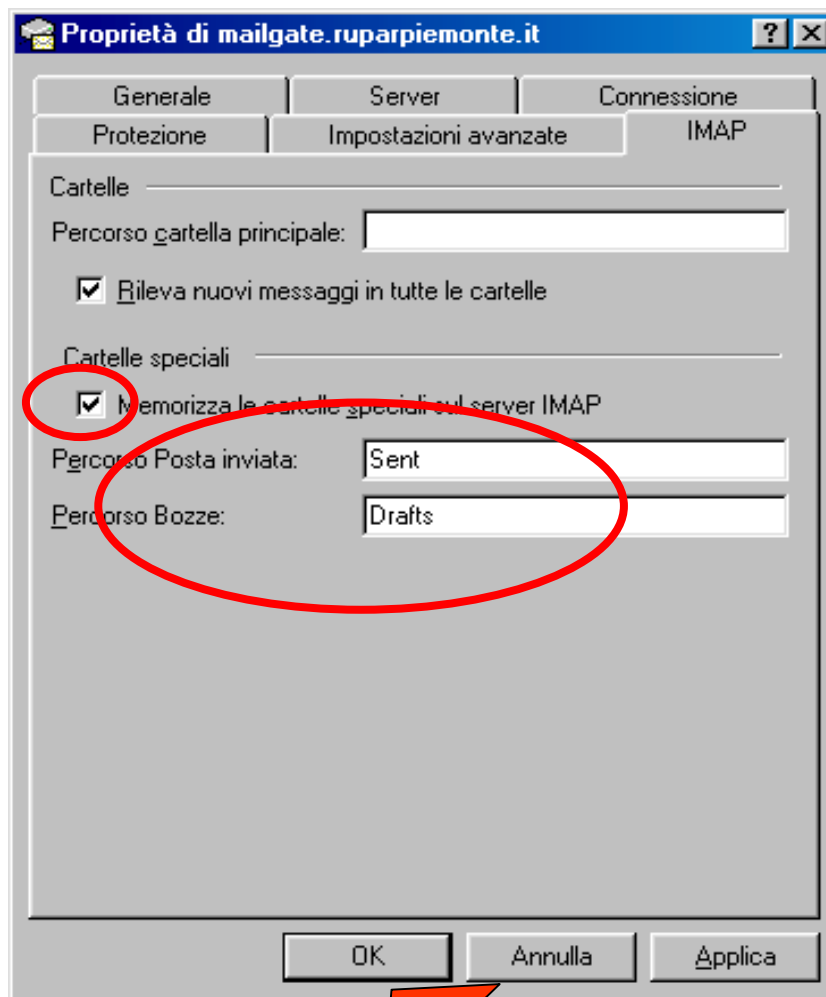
Proprietà di mailgate.ruparpiemonte.it

?

Generale

Server

Connessione

Protezione

Impostazioni avanzate

IMAP

Cartelle

Percorso cartella principale:

Rileva nuovi messaggi in tutte le cartelle

Cartelle speciali

Memorizza le cartelle speciali sul server IMAP

Percorso Posta inviata: Sent

Percorso Bozze: Drafts

OK

Annulla

Applica